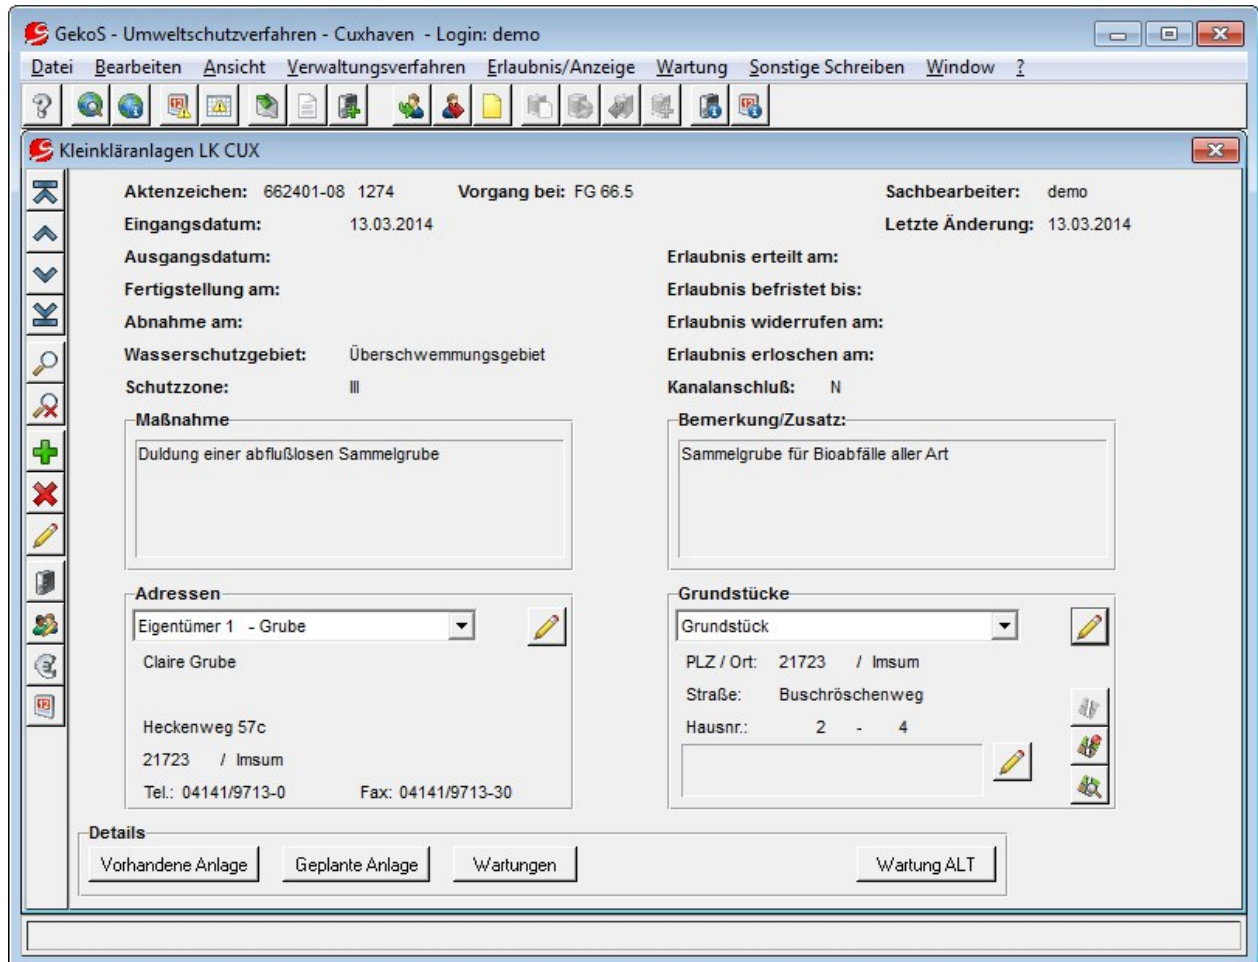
GekoS - Umweltschutzverfahren - Cuxhaven - Login: demo

Datei Bearbeiten Ansicht Verwaltungsverfahren Erlaubnis/Anzeige Wartung Sonstige Schreiben Window ?

Kleinkläranlagen LK CUX

Aktenzeichen: 662401-08 1274 Vorgang bei: FG 66.5 Sachbearbeiter: demo

Eingangsdatum: 13.03.2014 Letzte Änderung: 13.03.2014

Ausgangsdatum: Erlaubnis erteilt am:

Fertigstellung am: Erlaubnis befristet bis:

Abnahme am: Erlaubnis widerrufen am:

Wasserschutzgebiet: Überschwemmungsgebiet Erlaubnis erloschen am:

Schutzzone: III Kanalanschluß: N

Maßnahme

Duldung einer abflußlosen Sammelgrube

Bemerkung/Zusatz:

Sammelgrube für Bioabfälle aller Art

Adressen

Eigentümer 1 - Grube

Claire Grube

Heckenweg 57c

21723 / Imsum

Tel.: 04141/9713-0 Fax: 04141/9713-30

Grundstücke

Grundstück

PLZ / Ort: 21723 / Imsum

Straße: Buschröschenweg

Hausnr.: 2 - 4

Details

Vorhandene Anlage Geplante Anlage Wartungen Wartung ALT